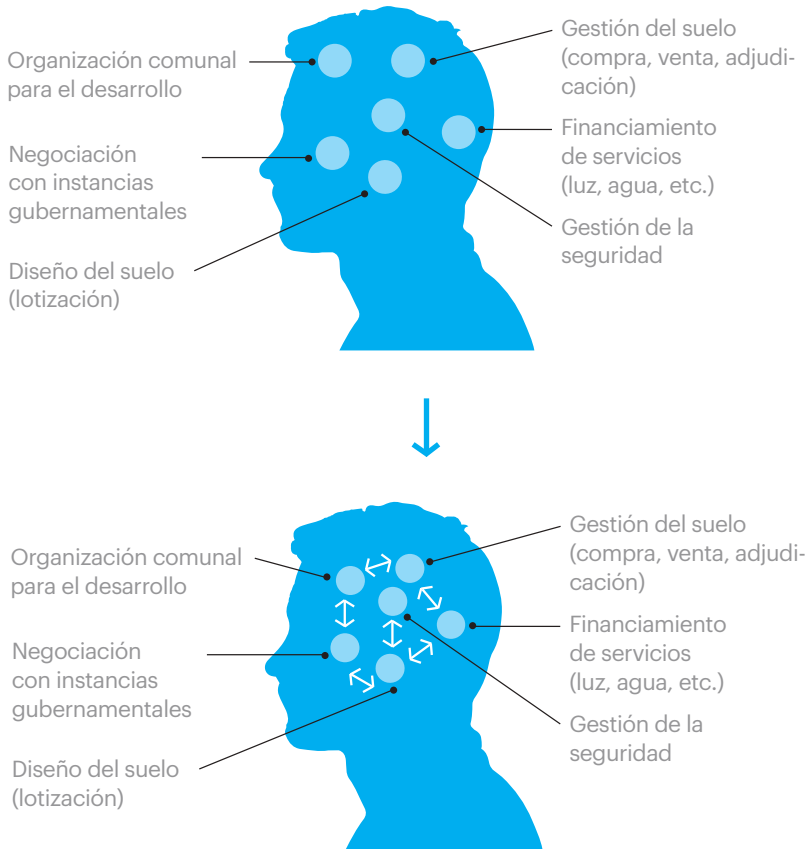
Organización comunal para el desarrollo

Negociación con instancias gubernamentales

Diseño del suelo (lotización)

Gestión del suelo (compra, venta, adjudicación)

Financiamiento de servicios (luz, agua, etc.)

Gestión de la seguridad

Organización comunal para el desarrollo

Negociación con instancias gubernamentales

Diseño del suelo (lotización)

Gestión del suelo (compra, venta, adjudicación)

Financiamiento de servicios (luz, agua, etc.)

Gestión de la seguridad